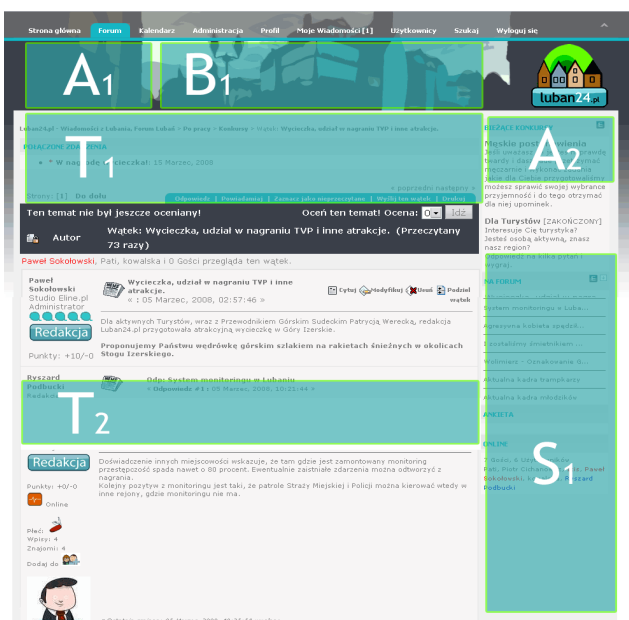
Strona główna Forum Kalendarz Administracja Profil Moje Wiadomości [1] Użytkownicy Szukaj Wyloguj się

A1 B1

tuban24.pl

Luban24.pl - Wiadomości z Lubania. Forum Lubań » Po pracy » Konkursy » Wątek: Wycieczka, udział w nagraniu TVP i inne atrakcje.

POŁĄCZONE ZDARZENIA

* W nagrodę - wycieczka!: 15 Marzec, 2008

T1

Strony: [1] Do dołu

« poprzednia następna »

Odpowiedz Powiadamiaj Zaznacz jako nieprzeczytane Wyślij ten wątek Drukuj

A2

BIEŻĄCY KONKURS

Męskie postanowienia

Jeśli uważasz, że jesteś prawdziwym twardzielem i chcesz otrzymać niezapomniany prezent, napisz, co uważasz, że warto dla Ciebie przygotowałeś - możesz sprawić swojej wybrance przyjemność i do tego otrzymać dla niej upominek.

Dla Turystów [ZAKOŃCZONY]

Interesuje Cię turystyka? Jesteś osobą aktywną, znasz nasz region?

Odpowiedz na kilka pytań i wygraj.

Ten temat nie był jeszcze oceniany! Oceń ten temat! Ocena: 0 Idź

Autor Wątek: Wycieczka, udział w nagraniu TVP i inne atrakcje. (Przeczytany 73 razy)

Paweł Sokołowski, Pati, kowalska i 0 Gości przegląda ten wątek.

Paweł Sokołowski
Studio Eline.pl
Administrator

Redakcja

Punkty: +10/-0

Wycieczka, udział w nagraniu TVP i inne atrakcje.
« : 05 Marzec, 2008, 02:57:46 »

Cytuj Modyfikuj Usuń Podziel wątek

Dla aktywnych Turystów, wraz z Przewodnikiem Górskim Sudeckim Patrycją Wereską, redakcja Luban24.pl przygotowała atrakcyjną wycieczkę w Góry Izerskie.

Proponujemy Państwu wędrówkę górskim szlakiem na rakietach śnieżnych w okolicach Stogu Izerskiego.

NA FORUM

Wycieczka, udział w nagraniu...
System monitoringu w Luba...
Agresywna kobieta spędził...
Zapotrzebowanie na...
Wolontariat - Oznakowania...
Aktualna kadra trampkarzy
Aktualna kadra młodzików

ANKIETA

ONLINE

Ryszard Podbucki
Redakcja

Odp: System monitoringu w Lubaniu
« Odpowiedz #1 : 05 Marzec, 2008, 10:21:44 »

T2

S1

Redakcja

Punkty: +0/-0

Online

Płeć:
Wpisy: 4
Znajomi: 4
Dodaj do

Doświadczenie innych miejscowości wskazuje, że tam gdzie jest zamontowany monitoring przestępczość spada nawet o 80 procent. Ewentualnie zaistniałe zdarzenia można odtworzyć z nagrania.
Kolejny pozytyw z monitoringu jest taki, że patrole Straży Miejskiej i Policji można kierować wtedy w inne rejony, gdzie monitoringu nie ma.

7 Gości, 6 Użytkowników
Pati, Piotr Cichański, Pati, Paweł Sokołowski, kowalska, Ryszard Podbucki